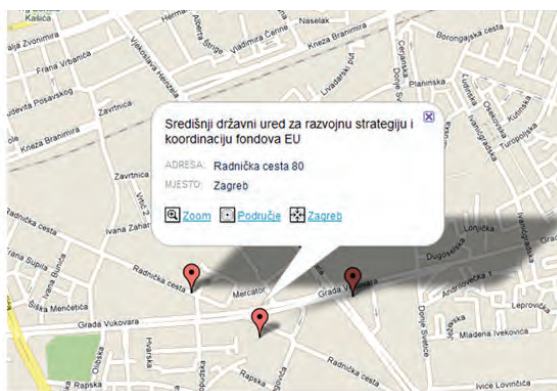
Središnji državni ured za razvojnu strategiju i koordinaciju fondova EU

ADRESA: Radnička cesta 80
MJESTO: Zagreb

Zoom Područje Zagreb

Kaišća
Ulica Zvonimira
Frana Vrbanića
Ludevita Posavskog
Kneza Branimira
Zavrtnica
Zavrtnica
Hermanova
Alberta Štiglera
Vladimira Čerine
Naselak
Kneza Branimira
Vjekoslava Heinzela
Livadarski put
Čerinina
Donje Svetice
Plahinska
Borongajska cesta
Ljubijska
Oštrovačka
Kumička
Ivanićgradska
Turopoljska
Radnička cesta
Ivana Zahara
Ivana Supila
Ivana Bunića
Silvija Strahimira
Šilka Menčetića
Radnička cesta
Mercator
Grada Vukovara
Grada Vukovara
Oboska
Hrvatska
Rapska
Rapska
Lopička
Dugoselska
Andrilovečka
Lepoglavska
Mladena Ivekovića
Donje Svetice
Ivice Lovinčića
Ivanićgradska
Vrlić